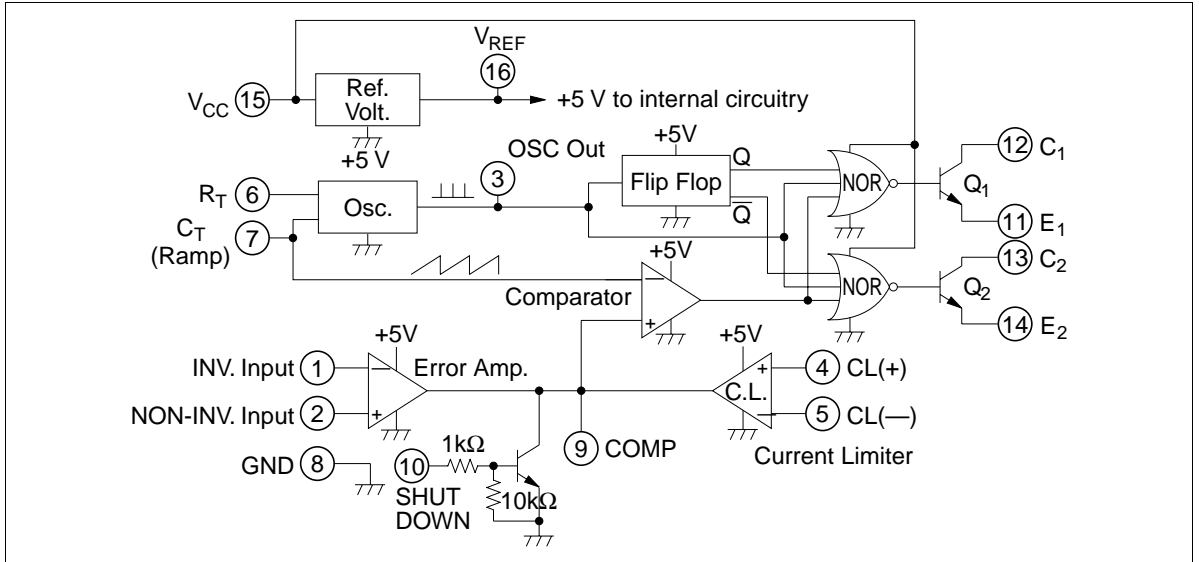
$V_{REF}$
16
$V_{CC}$ 15
Ref. Volt.
+5 V to internal circuitry
+5 V
OSC Out
+5V
Q
12 $C_1$
$R_T$ 6
Osc.
3
Flip Flop
NOR
$Q_1$
$C_T$ 7
(Ramp)
$\overline{Q}$
11 $E_1$
+5V
13 $C_2$
Comparator
NOR
$Q_2$
14 $E_2$
+5V
+5V
INV. Input 1
Error Amp.
4 CL(+)
NON-INV. Input 2
C.L.
5 CL(—)
GND 8
1kΩ
9 COMP
Current Limiter
10
SHUT DOWN
10kΩ